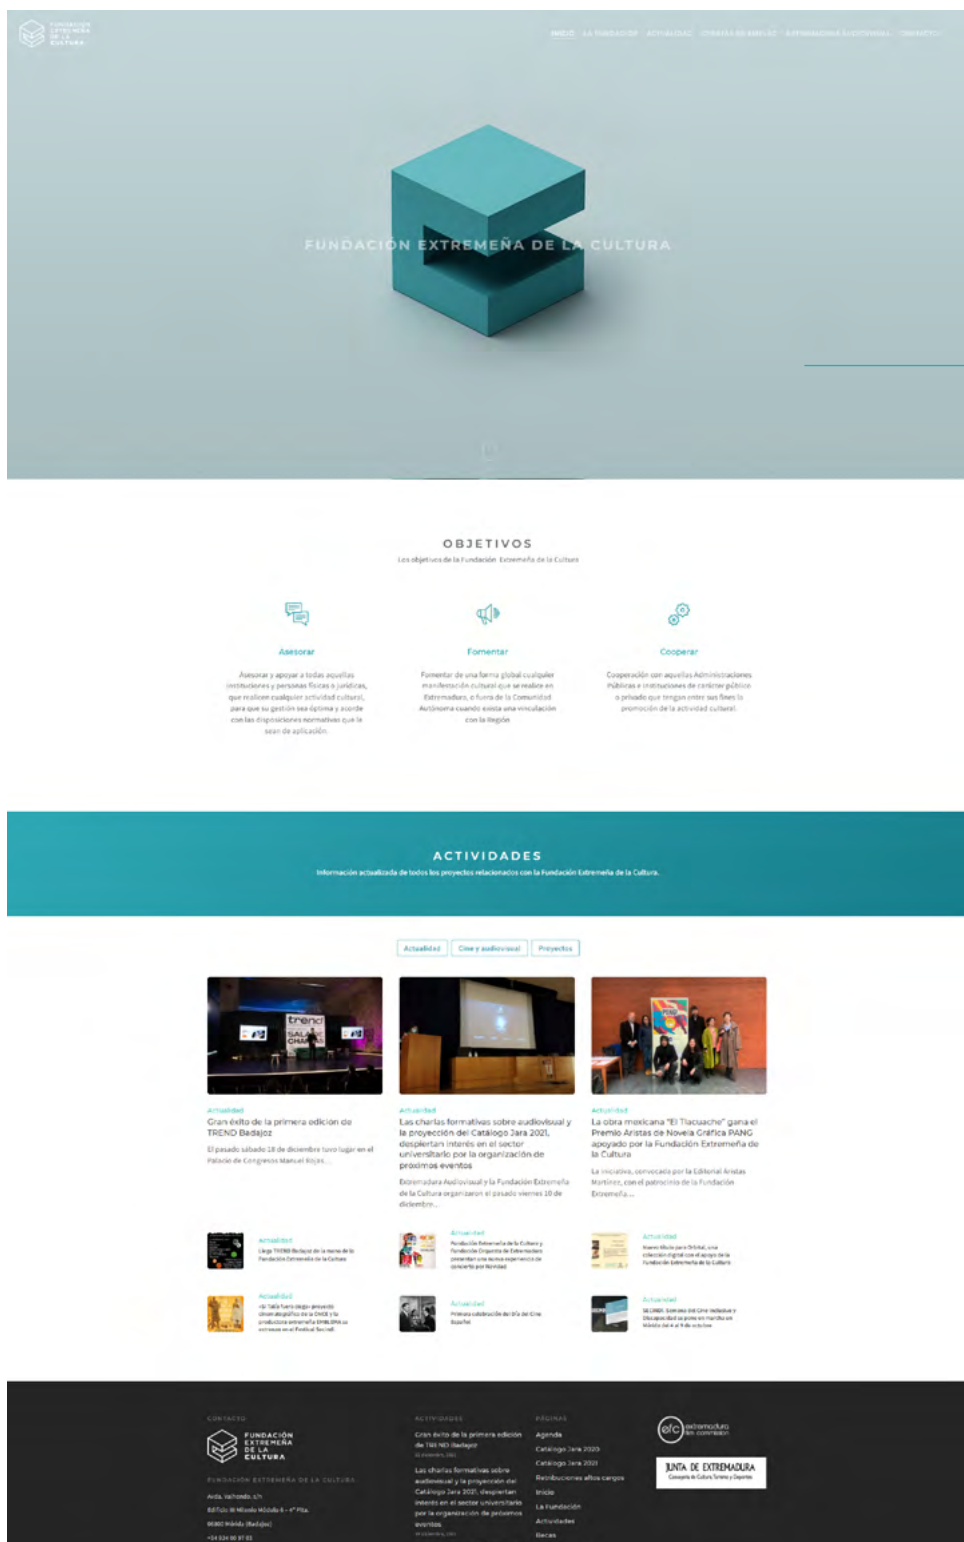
FUNDACIÓN EXTREMEÑA DE LA CULTURA

INICIO LA FUNDACIÓN ACTUALIDAD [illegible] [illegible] CONTACTO

FUNDACIÓN EXTREMEÑA DE LA CULTURA

OBJETIVOS

Los objetivos de la Fundación Extremeña de la Cultura

Asesorar

Asesorar y apoyar a todas aquellas instituciones y personas físicas o jurídicas, que realicen cualquier actividad cultural, para que su gestión sea óptima y acorde con las disposiciones normativas que le sean de aplicación.

Fomentar

Fomentar de una forma global cualquier manifestación cultural que se realice en Extremadura, o fuera de la Comunidad Autónoma cuando exista una vinculación con la Región.

Cooperar

Cooperación con aquellas Administraciones Públicas e instituciones de carácter público o privado que tengan entre sus fines la promoción de la actividad cultural.

ACTIVIDADES

Información actualizada de todos los proyectos relacionados con la Fundación Extremeña de la Cultura.

Actualidad Cine y audiovisual Proyectos

Actualidad
Gran éxito de la primera edición de TREND Badajoz
El pasado sábado 18 de diciembre tuvo lugar en el Palacio de Congresos Manuel Rojas...

Actualidad
Las charlas formativas sobre audiovisual y la proyección del Catálogo Jara 2021, despiertan interés en el sector universitario por la organización de próximos eventos
Extremadura Audiovisual y la Fundación Extremeña de la Cultura organizaron el pasado viernes 10 de diciembre...

Actualidad
La obra mexicana "El Tlacuache" gana el Premio Aristas de Novela Gráfica PANG apoyado por la Fundación Extremeña de la Cultura
La iniciativa, convocada por la Editorial Aristas Martínez, con el patrocinio de la Fundación Extremeña...

Actualidad
Llega TREND Badajoz de la mano de la Fundación Extremeña de la Cultura

Actualidad
Fundación Extremeña de la Cultura y Fundación Orquesta de Extremadura presentan una nueva experiencia de concierto por Navidad

Actualidad
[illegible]

Actualidad
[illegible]

Actualidad
Primera celebración del Día del Cine Español

Actualidad
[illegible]

CONTACTO
FUNDACIÓN EXTREMEÑA DE LA CULTURA
FUNDACIÓN EXTREMEÑA DE LA CULTURA
Avda. Valhondo, s/n
Edificio III Milenio Módulo 6 - 4ª Planta
06800 Mérida (Badajoz)
+34 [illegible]

ACTIVIDADES
Gran éxito de la primera edición de TREND Badajoz
Las charlas formativas sobre audiovisual y la proyección del Catálogo Jara 2021, despiertan interés en el sector universitario por la organización de próximos eventos

PÁGINAS
Agenda
Catálogo Jara 2020
Catálogo Jara 2021
Retribuciones altos cargos
Inicio
La Fundación
Actividades
Becas

efc extremadura film commission

JUNTA DE EXTREMADURA
Consejería de Cultura, Turismo y Deportes